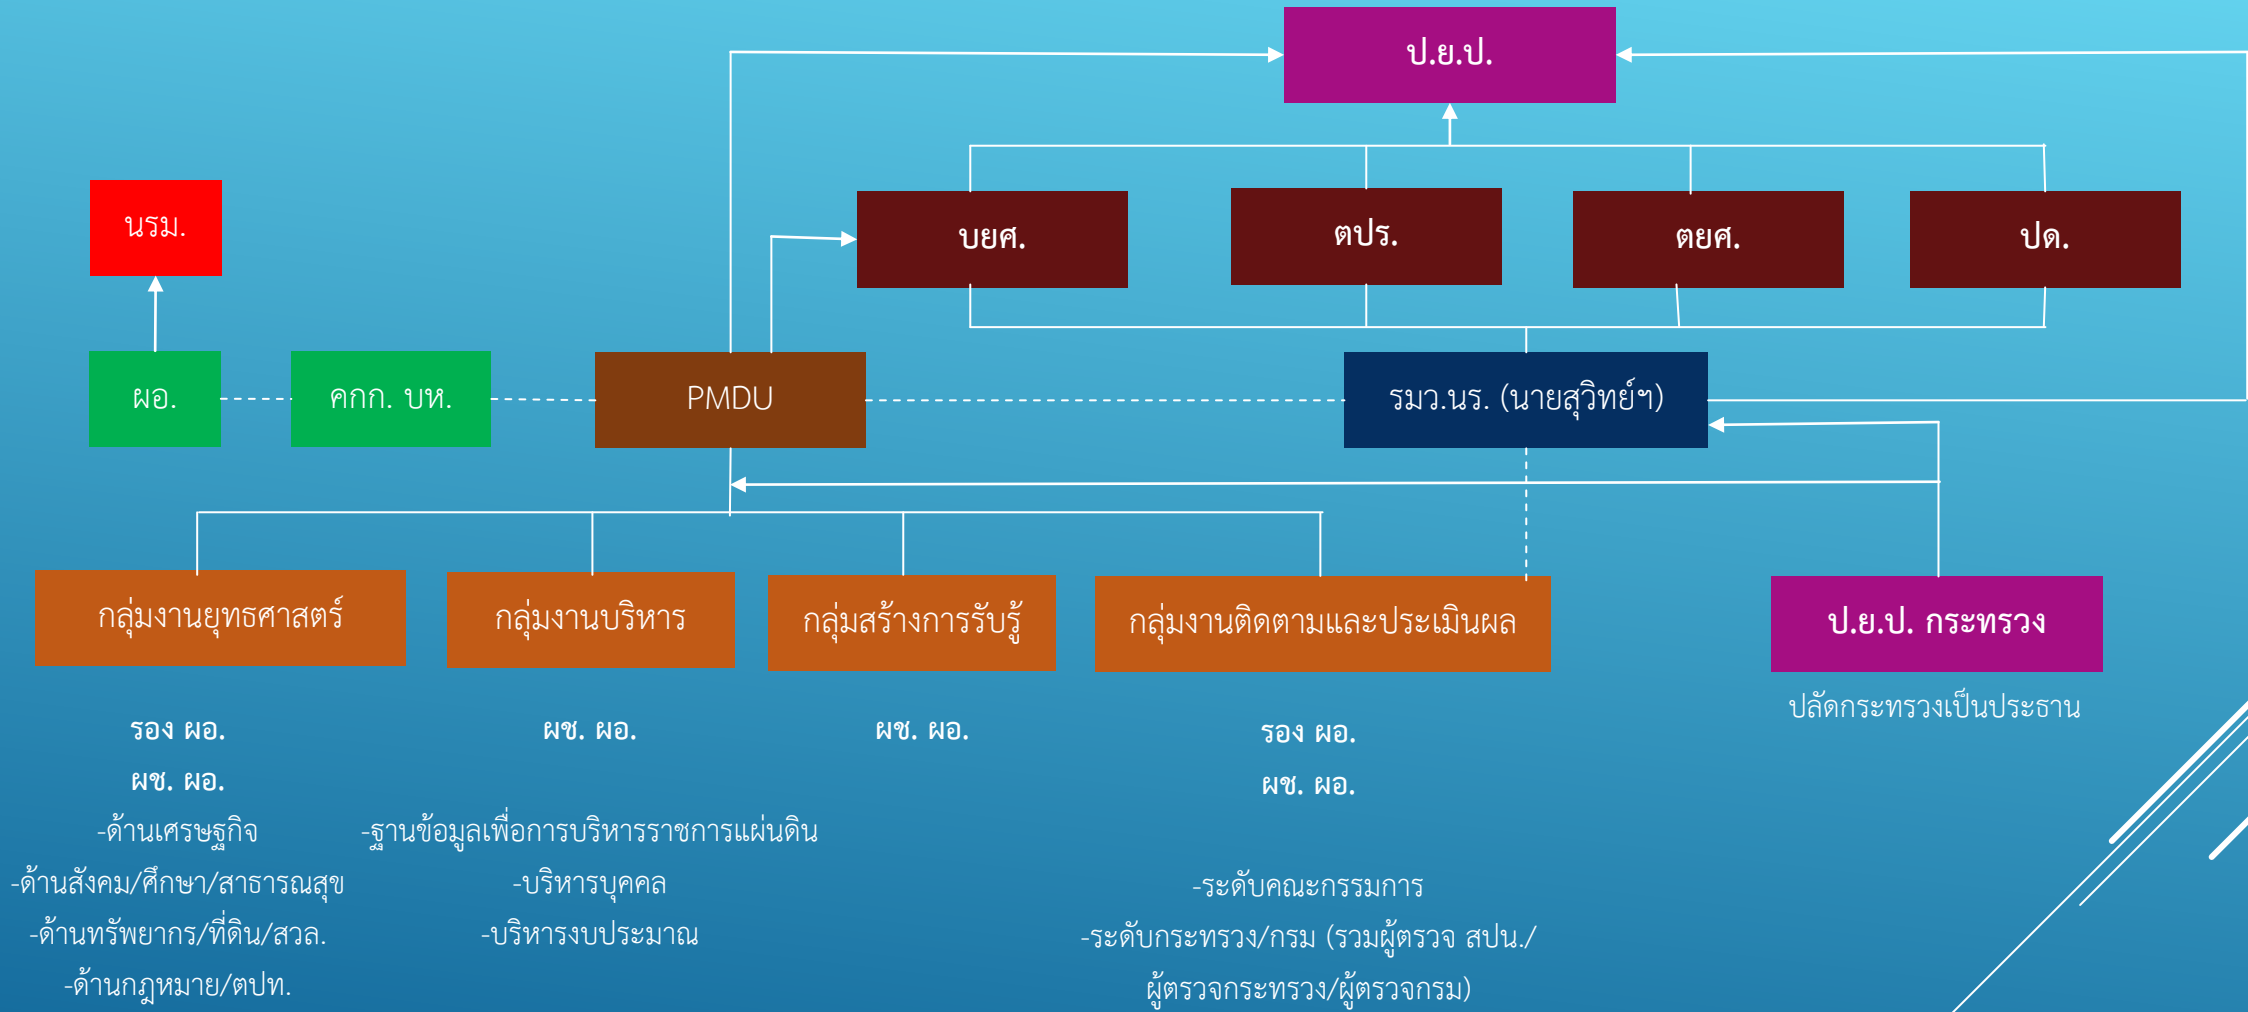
ป.ย.ป.

นรม.

บยศ.

ตปร.

ตยศ.

ปด.

ผอ.

คกก. บห.

PMDU

รมว.นร. (นายสุวิทย์ฯ)

กลุ่มงานยุทธศาสตร์

กลุ่มงานบริหาร

กลุ่มสร้างการรับรู้

กลุ่มงานติดตามและประเมินผล

ป.ย.ป. กระทรวง

ปลัดกระทรวงเป็นประธาน

รอง ผอ.
ผช. ผอ.
-ด้านเศรษฐกิจ
-ด้านสังคม/ศึกษา/สาธารณสุข
-ด้านทรัพยากร/ที่ดิน/สวล.
-ด้านกฎหมาย/ตปท.

ผช. ผอ.
-ฐานข้อมูลเพื่อการบริหารราชการแผ่นดิน
-บริหารบุคคล
-บริหารงบประมาณ

ผช. ผอ.

รอง ผอ.
ผช. ผอ.
-ระดับคณะกรรมการ
-ระดับกระทรวง/กรม (รวมผู้ตรวจ สปน./ผู้ตรวจกระทรวง/ผู้ตรวจกรม)